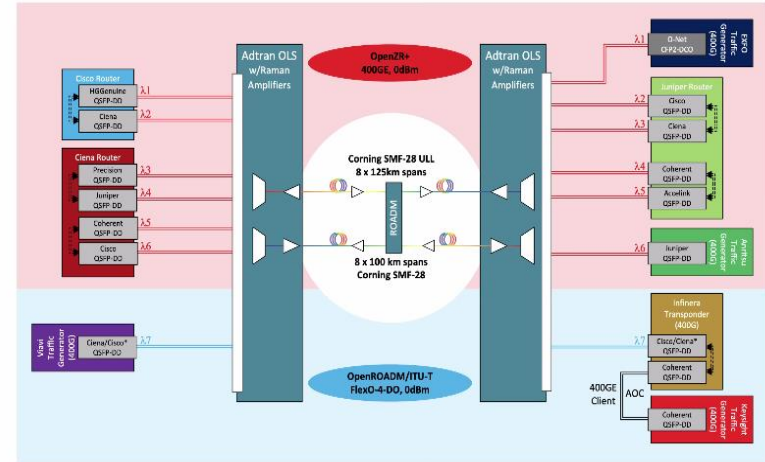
Adtran OLS w/Raman Amplifiers

OpenZR+
400GE, 0dBm

Adtran OLS w/Raman Amplifiers

EXFO Traffic Generator (400G)
O-Net CFP2-DCO
λ1

Cisco Router
HGGenuine QSFP-DD
λ1
Ciena QSFP-DD
λ2

Juniper Router
λ2
Cisco QSFP-DD
λ3
Ciena QSFP-DD

Ciena Router
λ3
Precision QSFP-DD
λ4
Juniper QSFP-DD
λ5
Coherent QSFP-DD
λ6
Cisco QSFP-DD

Corning SMF-28 ULL
8 x 125km spans

ROADM

λ4
Coherent QSFP-DD
λ5
Accelink QSFP-DD

8 x 100 km spans
Corning SMF-28

λ6
Juniper QSFP-DD
Anritsu Traffic Generator (400G)

Viavi Traffic Generator (400G)
Ciena/Cisco* QSFP-DD
λ7

Infinera Transponder (400G)
λ7
Cisco/Ciena* QSFP-DD
Coherent QSFP-DD

OpenROADM/ITU-T
FlexO-4-DO, 0dBm

400GE Client
AOC

Coherent QSFP-DD
Keysight Traffic Generator (400G)